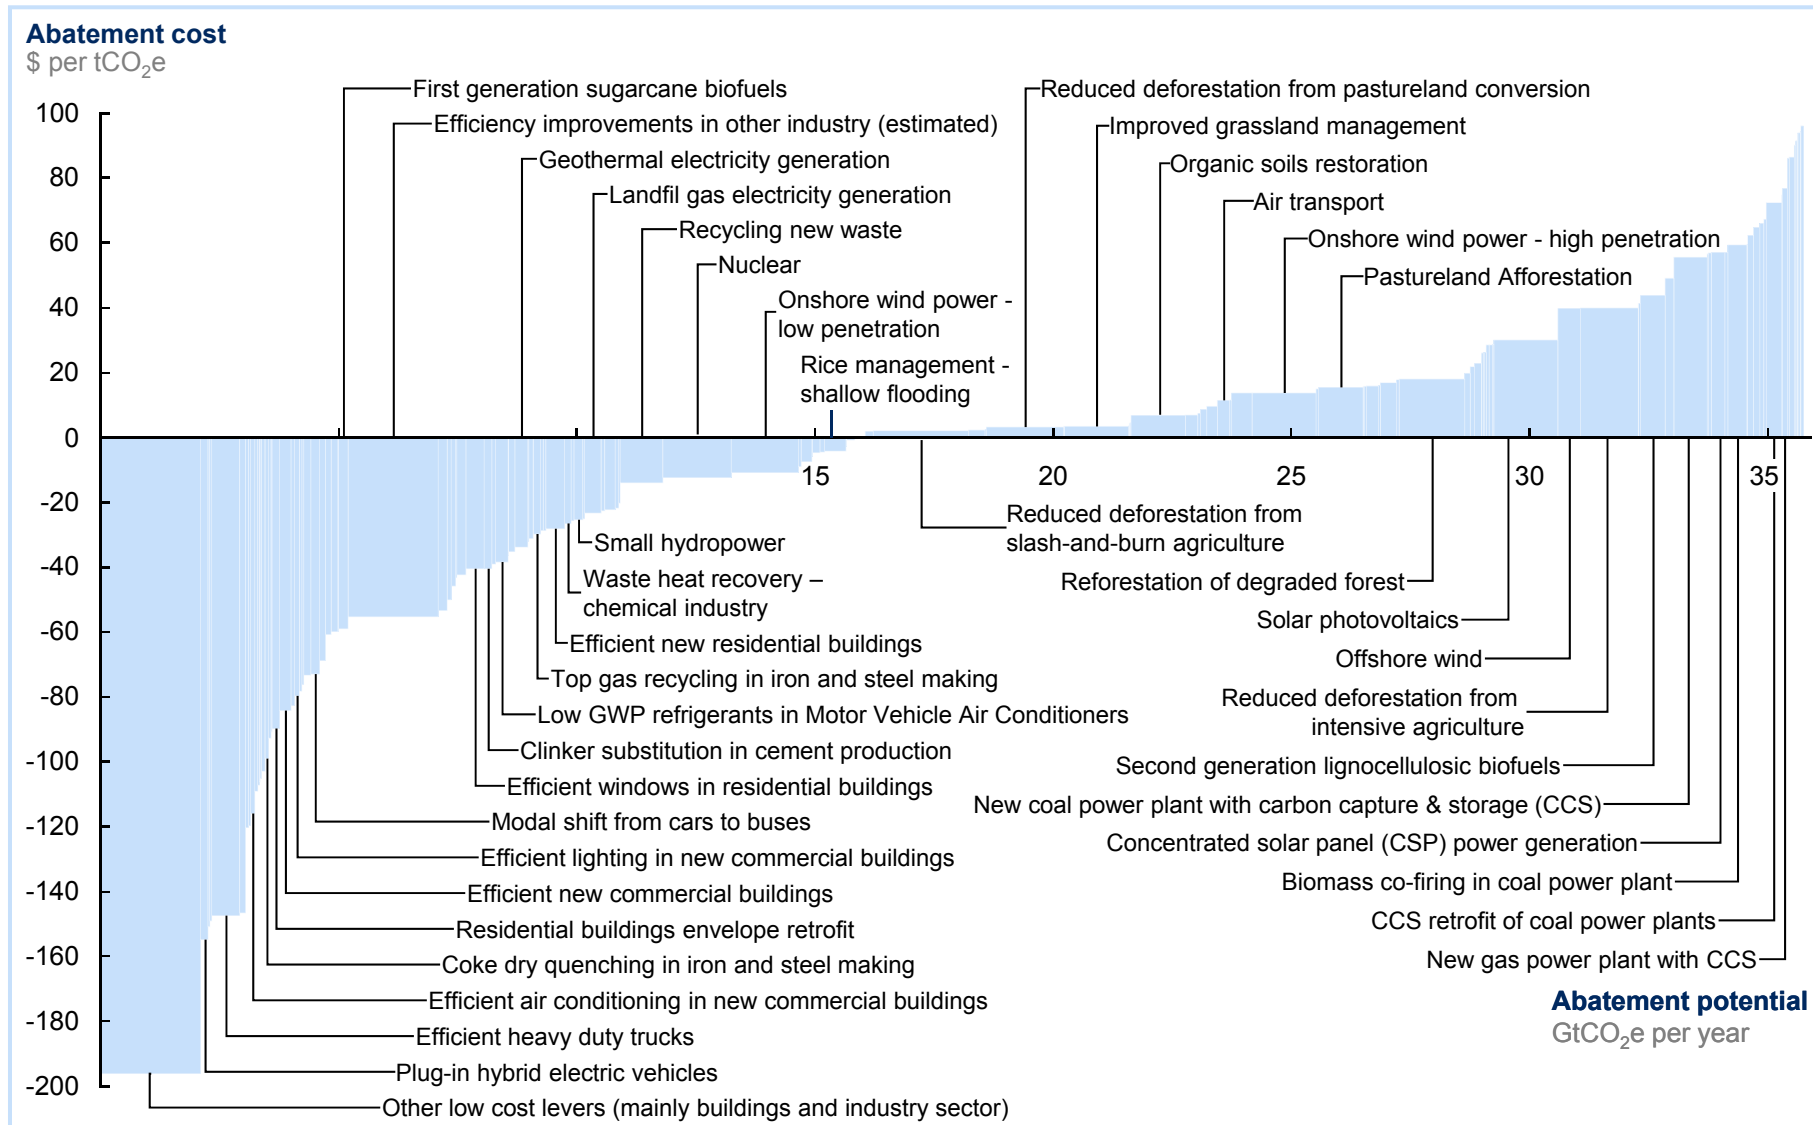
Abatement cost
$ per $tCO_2e$

100
80
60
40
20
0
-20
-40
-60
-80
-100
-120
-140
-160
-180
-200

First generation sugarcane biofuels
Efficiency improvements in other industry (estimated)
Geothermal electricity generation
Landfil gas electricity generation
Recycling new waste
Nuclear
Onshore wind power - low penetration
Rice management - shallow flooding
Reduced deforestation from pastureland conversion
Improved grassland management
Organic soils restoration
Air transport
Onshore wind power - high penetration
Pastureland Afforestation

15
20
25
30
35

Small hydropower
Waste heat recovery – chemical industry
Efficient new residential buildings
Top gas recycling in iron and steel making
Low GWP refrigerants in Motor Vehicle Air Conditioners
Clinker substitution in cement production
Efficient windows in residential buildings
Modal shift from cars to buses
Efficient lighting in new commercial buildings
Efficient new commercial buildings
Residential buildings envelope retrofit
Coke dry quenching in iron and steel making
Efficient air conditioning in new commercial buildings
Efficient heavy duty trucks
Plug-in hybrid electric vehicles
Other low cost levers (mainly buildings and industry sector)

Reduced deforestation from slash-and-burn agriculture
Reforestation of degraded forest
Solar photovoltaics
Offshore wind
Reduced deforestation from intensive agriculture
Second generation lignocellulosic biofuels
New coal power plant with carbon capture & storage (CCS)
Concentrated solar panel (CSP) power generation
Biomass co-firing in coal power plant
CCS retrofit of coal power plants
New gas power plant with CCS

Abatement potential
$GtCO_2e$ per year